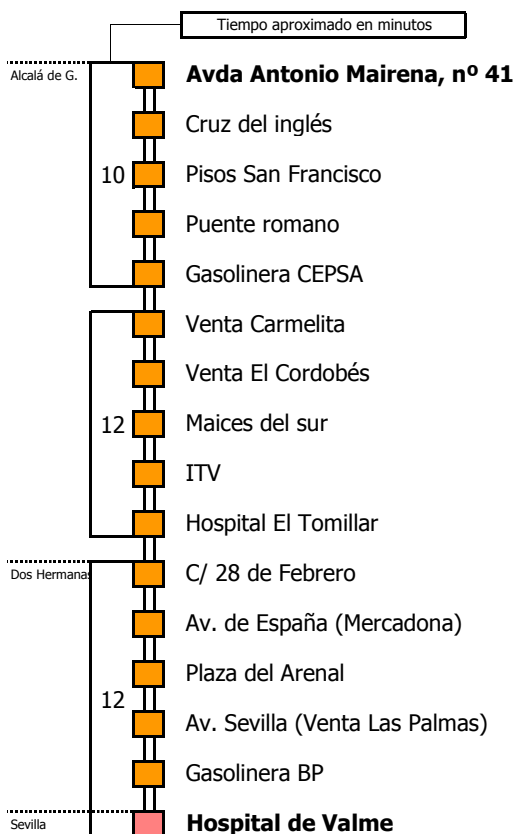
Tiempo aproximado en minutos

Alcalá de G.

Avda Antonio Mairena, nº 41

Cruz del inglés

10

Pisos San Francisco

Puente romano

Gasolinera CEPSA

Venta Carmelita

Venta El Cordobés

12

Maices del sur

ITV

Hospital El Tomillar

Dos Hermanas

C/ 28 de Febrero

Av. de España (Mercadona)

Plaza del Arenal

12

Av. Sevilla (Venta Las Palmas)

Gasolinera BP

Sevilla

Hospital de Valme